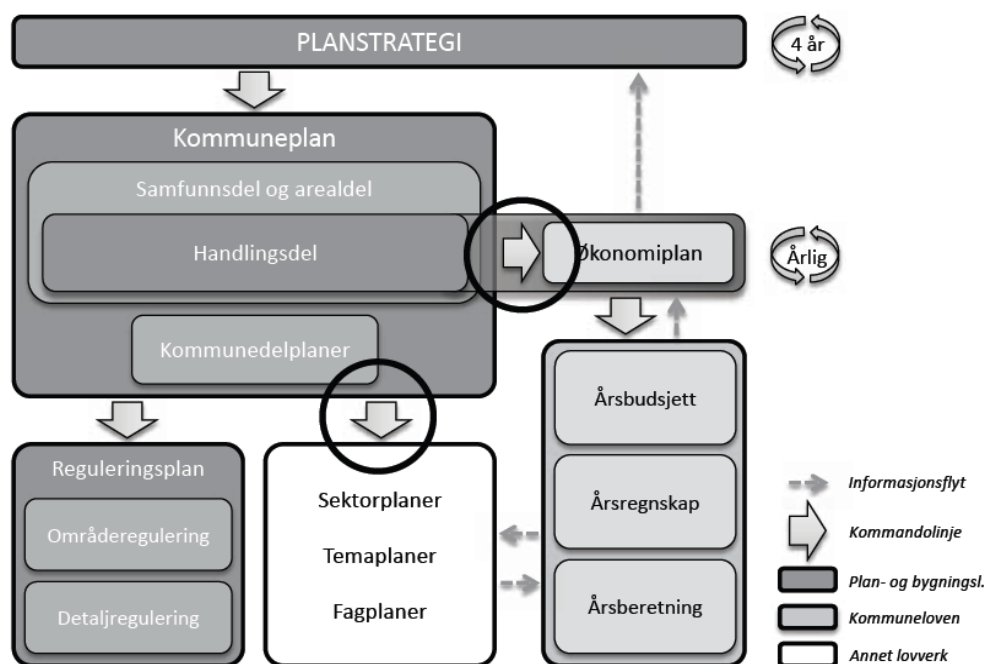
PLANSTRATEGI

4 år

Kommuneplan

Samfunnsdel og arealdel

Handlingsdel

Økonomiplan

Årlig

Kommunedelplaner

Årsbudsjett

Reguleringsplan

Områderegulering

Detaljregulering

Sektorplaner

Temaplaner

Fagplaner

Årsregnskap

Årsberetning

Informasjonsflyt

Kommandolinje

Plan- og bygningsl.

Kommuneloven

Annet lovverk